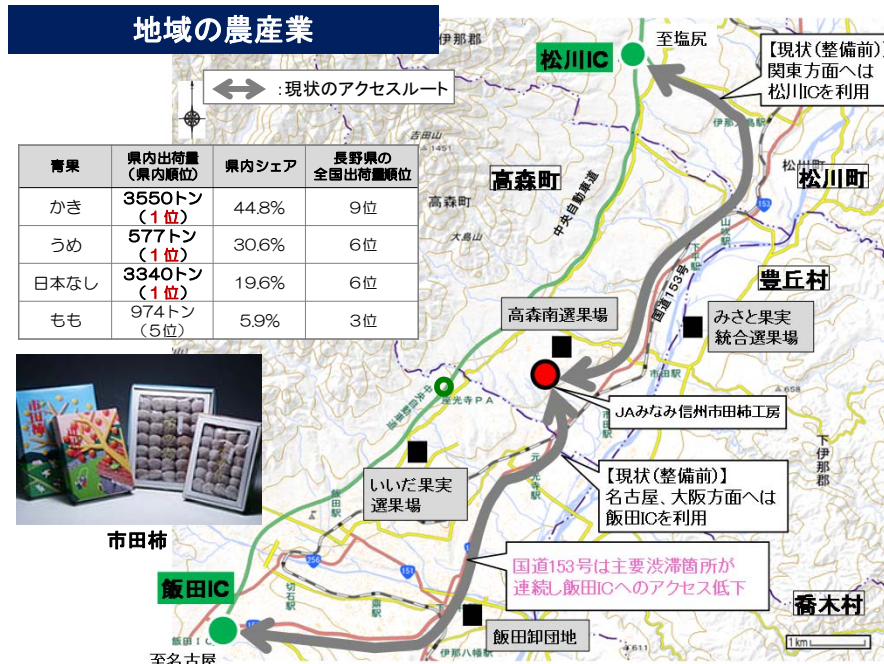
地域の農産業

:現状のアクセスルート

| 青果 | 県内出荷量（県内順位） | 県内シェア | 長野県の全国出荷量順位 |
|---|---|---|---|
| かき | 3550トン（1位） | 44.8% | 9位 |
| うめ | 577トン（1位） | 30.6% | 6位 |
| 日本なし | 3340トン（1位） | 19.6% | 6位 |
| もも | 974トン（5位） | 5.9% | 3位 |

市田柿

松川IC
至塩尻
【現状（整備前）】関東方面へは松川ICを利用
伊那郡
高森町
松川町
豊丘村
中央自動車道
国道153号
吉田山
高森町
大島山
高森南選果場
みさと果実統合選果場
市田駅
JAみなみ信州市田柿工房
座光寺PA
いいだ果実選果場
【現状（整備前）】名古屋、大阪方面へは飯田ICを利用
下伊那郡
国道153号は主要渋滞箇所が連続し飯田ICへのアクセス低下
飯田IC
至名古屋
飯田卸団地
喬木村
1km